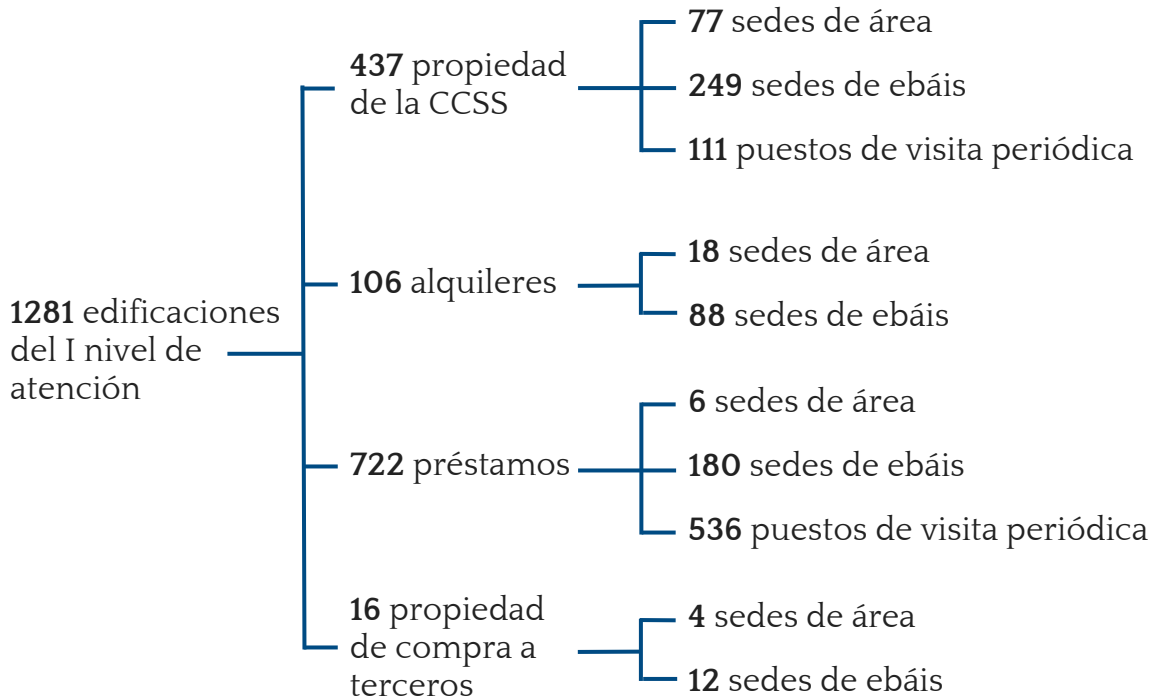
1281 edificaciones del I nivel de atención

437 propiedad de la CCSS

77 sedes de área

249 sedes de ebáis

111 puestos de visita periódica

106 alquileres

18 sedes de área

88 sedes de ebáis

722 préstamos

6 sedes de área

180 sedes de ebáis

536 puestos de visita periódica

16 propiedad de compra a terceros

4 sedes de área

12 sedes de ebáis